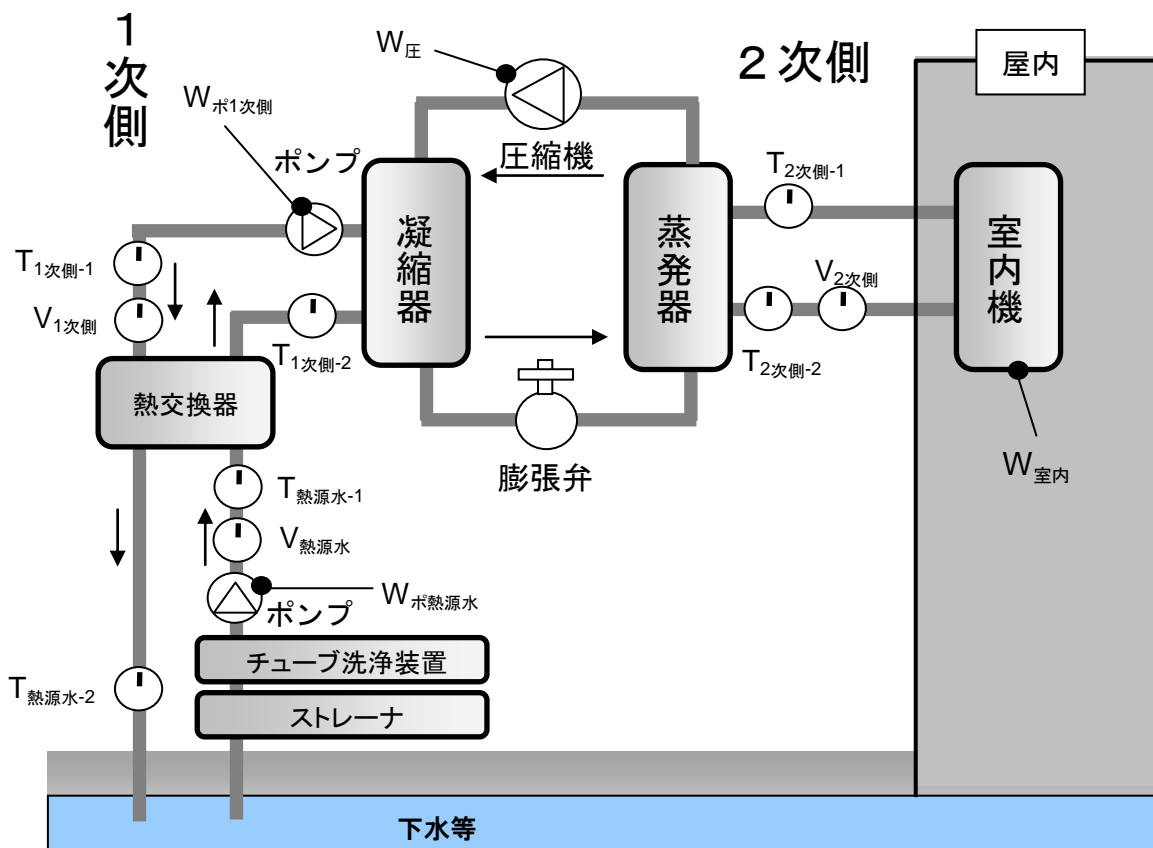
1次側

W$_{圧}$

2次側

屋内

W$_{ポ1次側}$

ポンプ

圧縮機

T$_{2次側-1}$

凝縮器

蒸発器

室内機

T$_{1次側-1}$

V$_{2次側}$

V$_{1次側}$

T$_{1次側-2}$

T$_{2次側-2}$

熱交換器

膨張弁

W$_{室内}$

T$_{熱源水-1}$

V$_{熱源水}$

W$_{ポ熱源水}$

ポンプ

チューブ洗浄装置

T$_{熱源水-2}$

ストレーナ

下水等